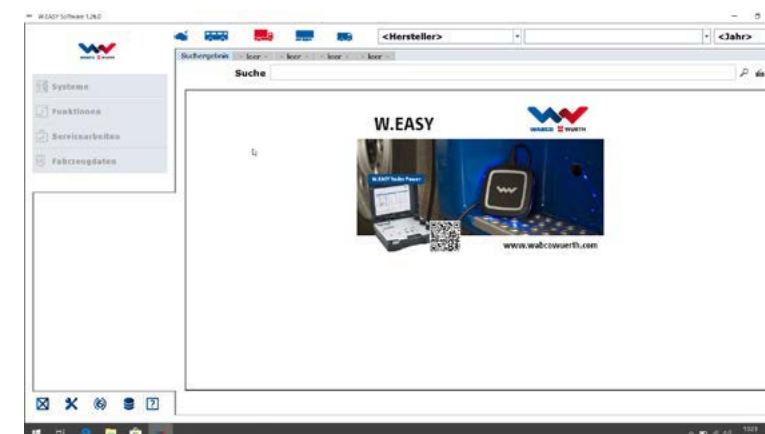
W.EASY Software 1.26.0

<Hersteller>
<Jahr>

Suchergebnis | leer | leer | leer | leer

Suche

Systeme
Funktionen
Servicearbeiten
Fahrzeugdaten

W.EASY

WABCO WÜRTH

W.EASY Trailer Power

www.wabcowuerth.com